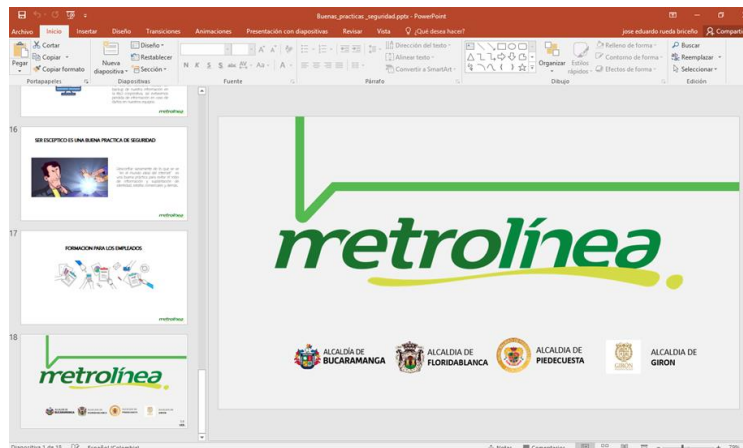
Buenas_practicas _seguridad.pptx - PowerPoint

Archivo Inicio Insertar Diseño Transiciones Animaciones Presentación con diapositivas Revisar Vista ¿Qué desea hacer? jose eduardo rueda briceño Compartir

Pegar Cortar Copiar Copiar formato Portapapeles
Nueva diapositiva Diseño Restablecer Sección Diapositivas
N K S abc AV Aa A Fuente
Dirección del texto Alinear texto Convertir a SmartArt Párrafo
Organizar Estilos rápidos Relleno de forma Contorno de forma Efectos de forma Dibujo
Buscar Reemplazar Seleccionar Edición

16
SER ESCEPTICO ES UNA BUENA PRACTICA DE SEGURIDAD
metrolínea

17
FORMACION PARA LOS EMPLEADOS
metrolínea

18
metrolínea

metrolínea

ALCALDÍA DE BUCARAMANGA
ALCALDIA DE FLORIDABLANCA
ALCALDIA DE PIEDECUESTA
GIRON
ALCALDIA DE GIRON

Diapositiva 1 de 18 Español (Colombia) Notas Comentarios 78%